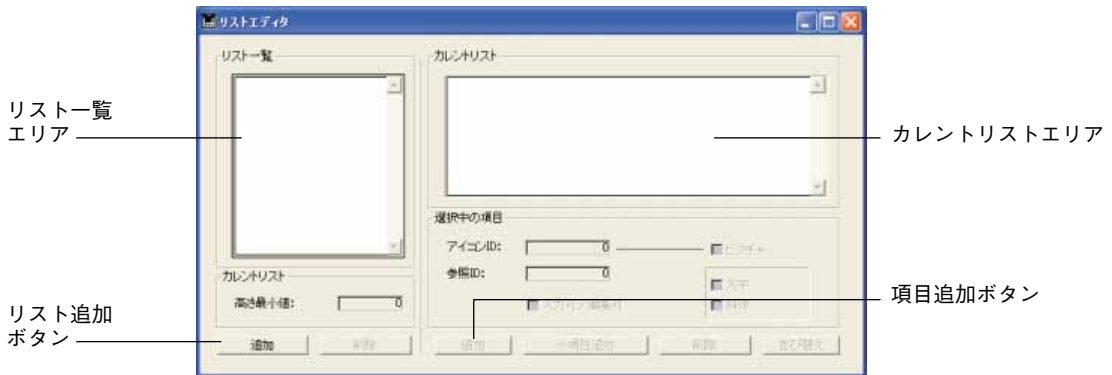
リストエディタ

リスト一覧

カレントリスト

リスト一覧エリア

カレントリストエリア

選択中の項目

アイコンID: 0

ピクチャ

参照ID: 0

太字

斜体

入力可/編集可

カレントリスト

高さ最小値: 0

項目追加ボタン

リスト追加ボタン

追加

削除

追加

子項目追加

削除

並び替え